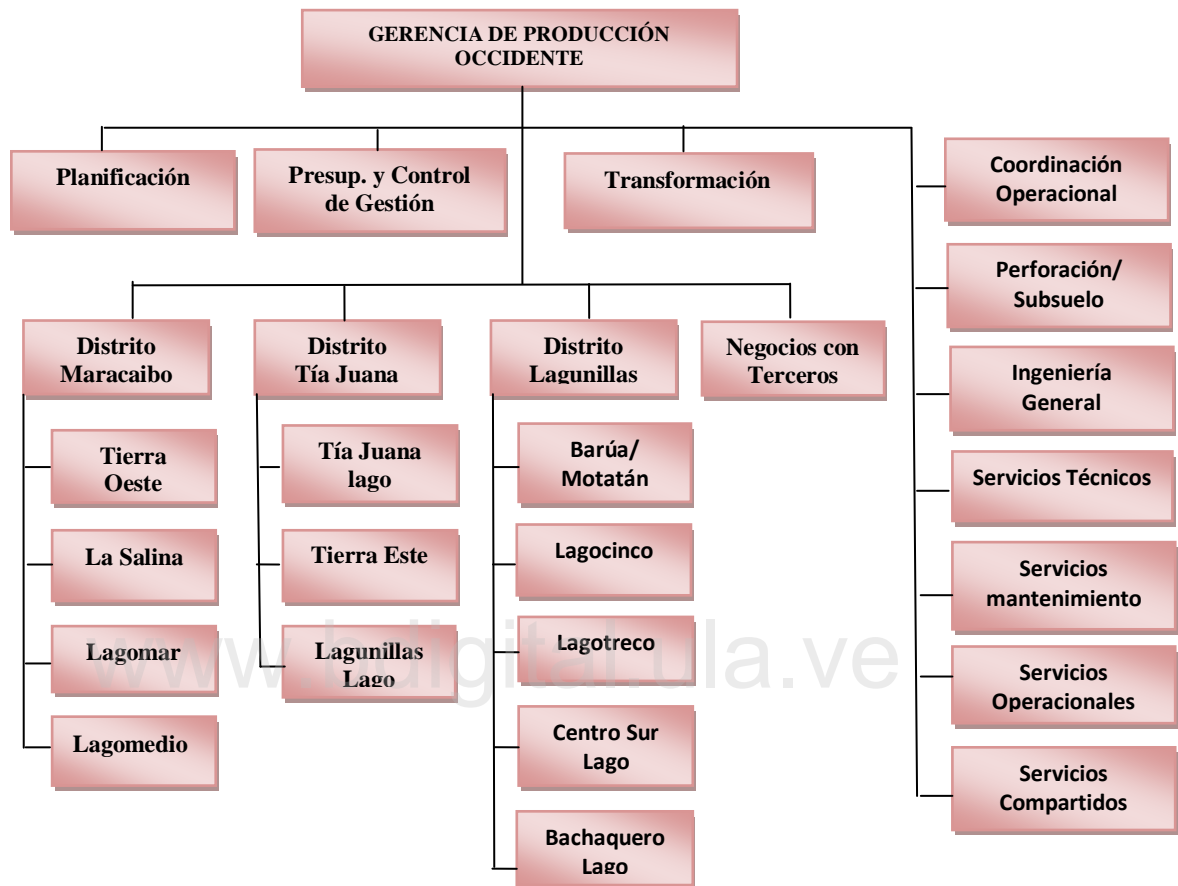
GERENCIA DE PRODUCCIÓN OCCIDENTE

Planificación

Presup. y Control de Gestión

Transformación

Coordinación Operacional

Perforación/ Subsuelo

Ingeniería General

Servicios Técnicos

Servicios mantenimiento

Servicios Operacionales

Servicios Compartidos

Distrito Maracaibo

Tierra Oeste

La Salina

Lagomar

Lagomedio

Distrito Tía Juana

Tía Juana lago

Tierra Este

Lagunillas Lago

Distrito Lagunillas

Barúa/ Motatán

Lagocinco

Lagotreco

Centro Sur Lago

Bachaquero Lago

Negocios con Terceros

www.bdigital.ula.ve